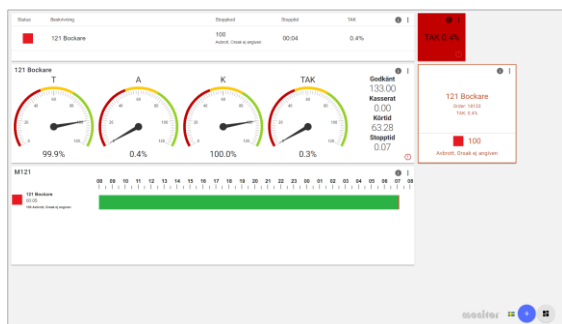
| Status | Beskrivning | Stopporsak | Stopptid | TAK |
|---|---|---|---|---|
| | 121 Bockare | 100 Avbrott, Orsak ej angiven | 00:04 | 0.4% |

TAK 0.4%

121 Bockare

T
99.9%

A
0.4%

K
100.0%

TAK
0.3%

Godkänt
133.00
Kasserat
0.00
Körtid
63.28
Stopptid
0.07

121 Bockare
Order: 18133
TAK: 0.4%

100
Avbrott, Orsak ej angiven

M121

121 Bockare
00:05
100 Avbrott, Orsak ej angiven

08 09 10 11 12 13 14 15 16 17 18 19 20 21 22 23 00 01 02 03 04 05 06 07 08

mesitor